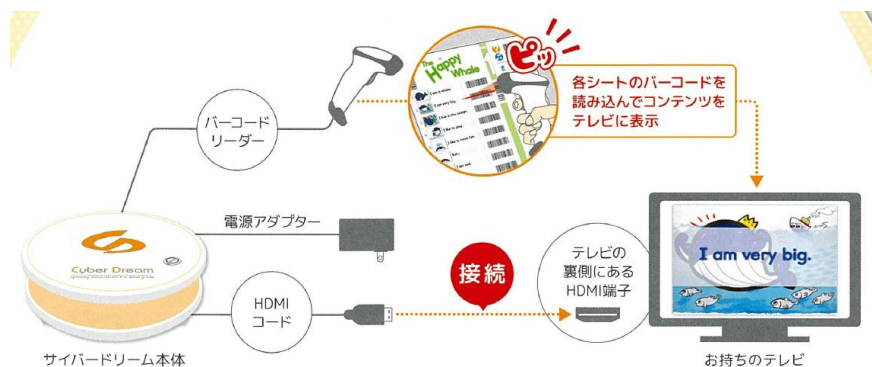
ピッ

The Happy Whale

I am a whale.

I am very big.

各シートのバーコードを読み込んでコンテンツをテレビに表示

バーコードリーダー

電源アダプター

HDMIコード

接続

テレビの裏側にあるHDMI端子

Cyber Dream

サイバードリーム本体

I am very big.

お持ちのテレビ